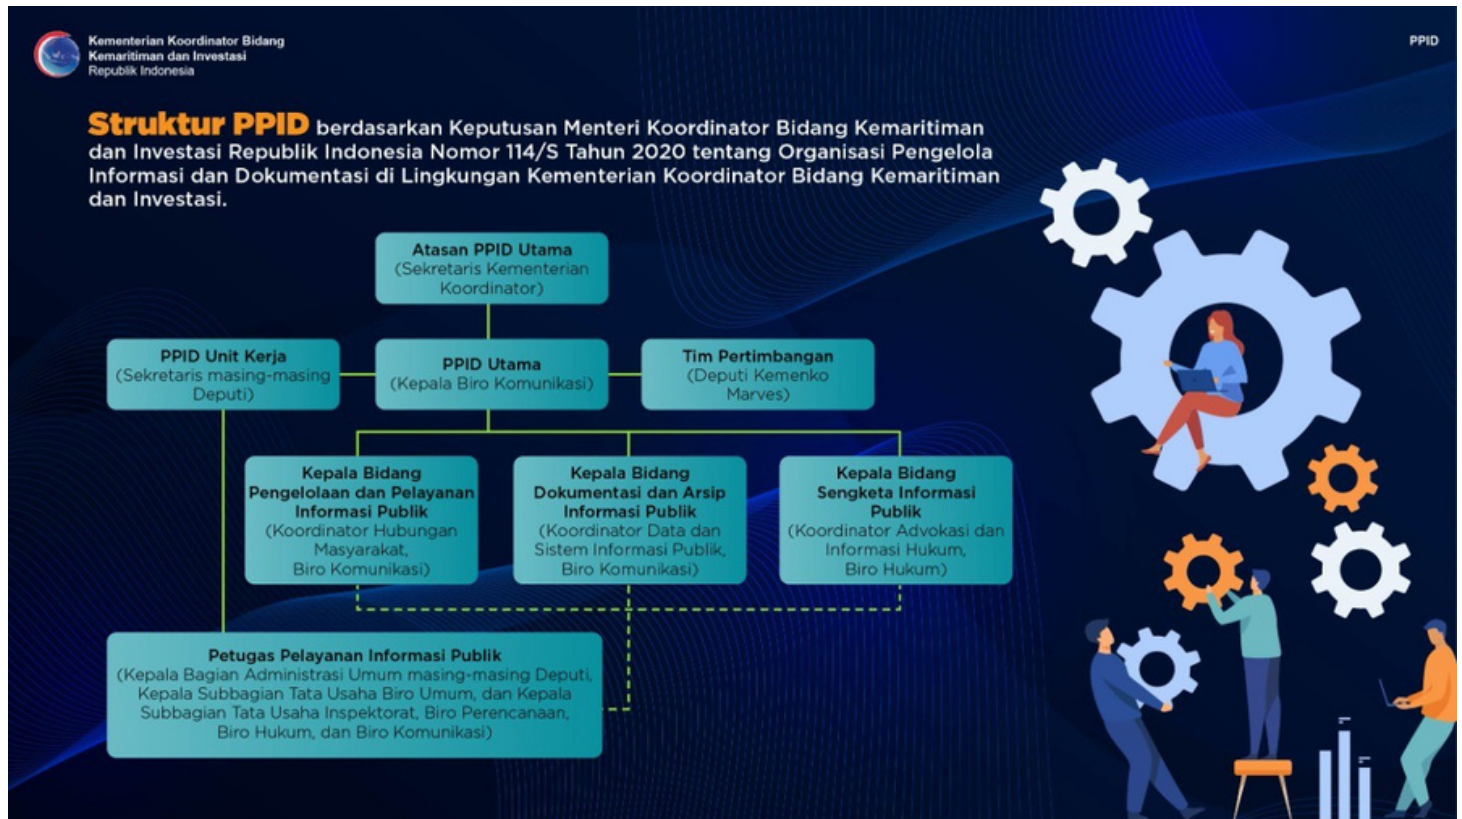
Kementerian Koordinator Bidang Kemaritiman dan Investasi
Republik Indonesia

PPID

Struktur PPID berdasarkan Keputusan Menteri Koordinator Bidang Kemaritiman dan Investasi Republik Indonesia Nomor 114/S Tahun 2020 tentang Organisasi Pengelola Informasi dan Dokumentasi di Lingkungan Kementerian Koordinator Bidang Kemaritiman dan Investasi.

Atasan PPID Utama
(Sekretaris Kementerian Koordinator)

PPID Unit Kerja
(Sekretaris masing-masing Deputi)

PPID Utama
(Kepala Biro Komunikasi)

Tim Pertimbangan
(Deputi Kemenko Marves)

Kepala Bidang Pengelolaan dan Pelayanan Informasi Publik
(Koordinator Hubungan Masyarakat, Biro Komunikasi)

Kepala Bidang Dokumentasi dan Arsip Informasi Publik
(Koordinator Data dan Sistem Informasi Publik, Biro Komunikasi)

Kepala Bidang Sengketa Informasi Publik
(Koordinator Advokasi dan Informasi Hukum, Biro Hukum)

Petugas Pelayanan Informasi Publik
(Kepala Bagian Administrasi Umum masing-masing Deputi, Kepala Subbagian Tata Usaha Biro Umum, dan Kepala Subbagian Tata Usaha Inspektorat, Biro Perencanaan, Biro Hukum, dan Biro Komunikasi)